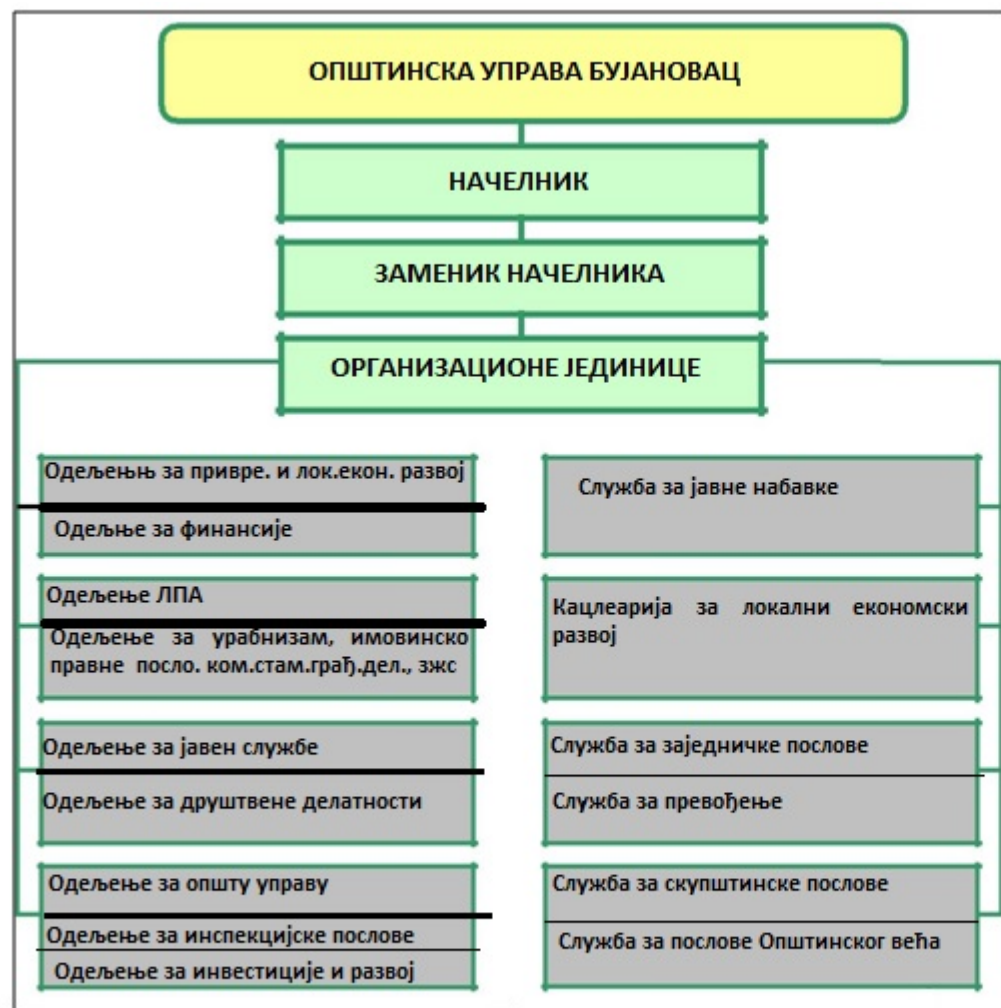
ОПШТИНСКА УПРАВА БУЈАНОВАЦ

НАЧЕЛНИК

ЗАМЕНИК НАЧЕЛНИКА

ОРГАНИЗАЦИОНЕ ЈЕДИНИЦЕ

Одељењњ за привре. и лок.екон. развој

Одељње за финансије

Одељење ЛПА

Одељење за урабнизам, имовинско правне посло. ком.стам.грађ.дел., зжс

Одељење за јавен службе

Одељење за друштвене делатности

Одељење за општу управу

Одељење за инспекцијске послове

Одељење за инвестиције и развој

Служба за јавне набавке

Кацлеарија за локални економски развој

Служба за заједничке послове

Служба за превођење

Служба за скупштинске послове

Служба за послове Општинског већа